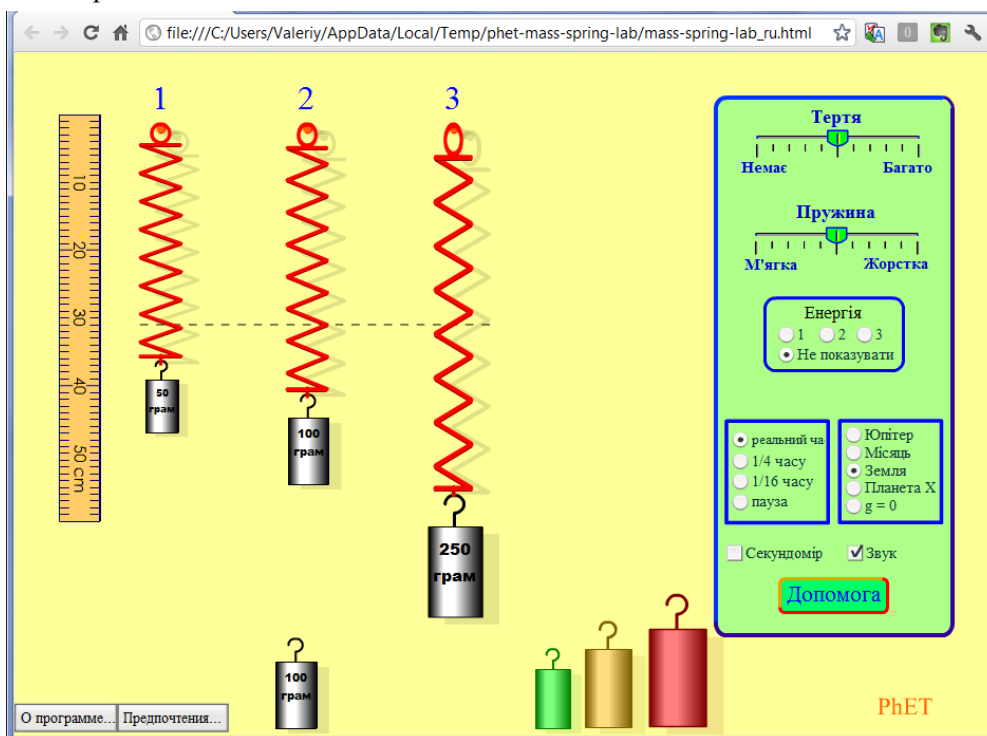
file:///C:/Users/Valeriy/AppData/Local/Temp/phet-mass-spring-lab/mass-spring-lab_ru.html

1
2
3

10
20
30
40
50 cm

50 грам
100 грам
250 грам
100 грам

Тертя
Немає
Багато

Пружина
М'ягка
Жорстка

Енергія
1
2
3
Не показувати

реальний час
1/4 часу
1/16 часу
пауза

Юпітер
Місяць
Земля
Планета X
g = 0

Секундомір
Звук

Допомога

PhET

О программе...
Предпочтения...